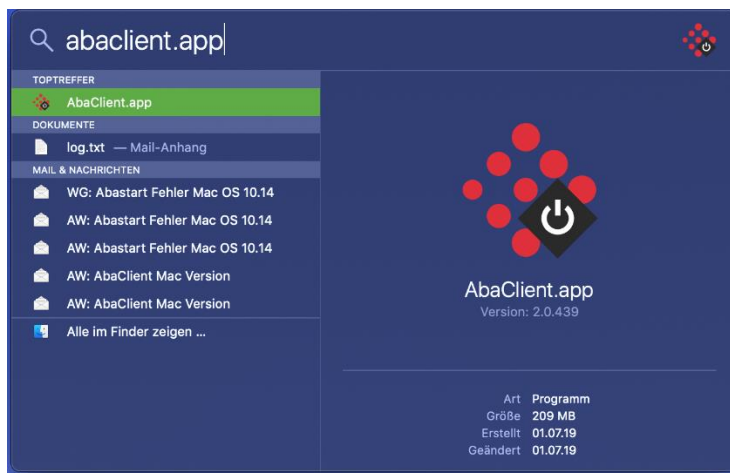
abaclient.app

TOPTREFFER
AbaClient.app
DOKUMENTE
log.txt — Mail-Anhang
MAIL & NACHRICHTEN
WG: Abastart Fehler Mac OS 10.14
AW: Abastart Fehler Mac OS 10.14
AW: Abastart Fehler Mac OS 10.14
AW: AbaClient Mac Version
AW: AbaClient Mac Version
Alle im Finder zeigen ...

AbaClient.app
Version: 2.0.439

| | |
|---|---|
| Art | Programm |
| Größe | 209 MB |
| Erstellt | 01.07.19 |
| Geändert | 01.07.19 |